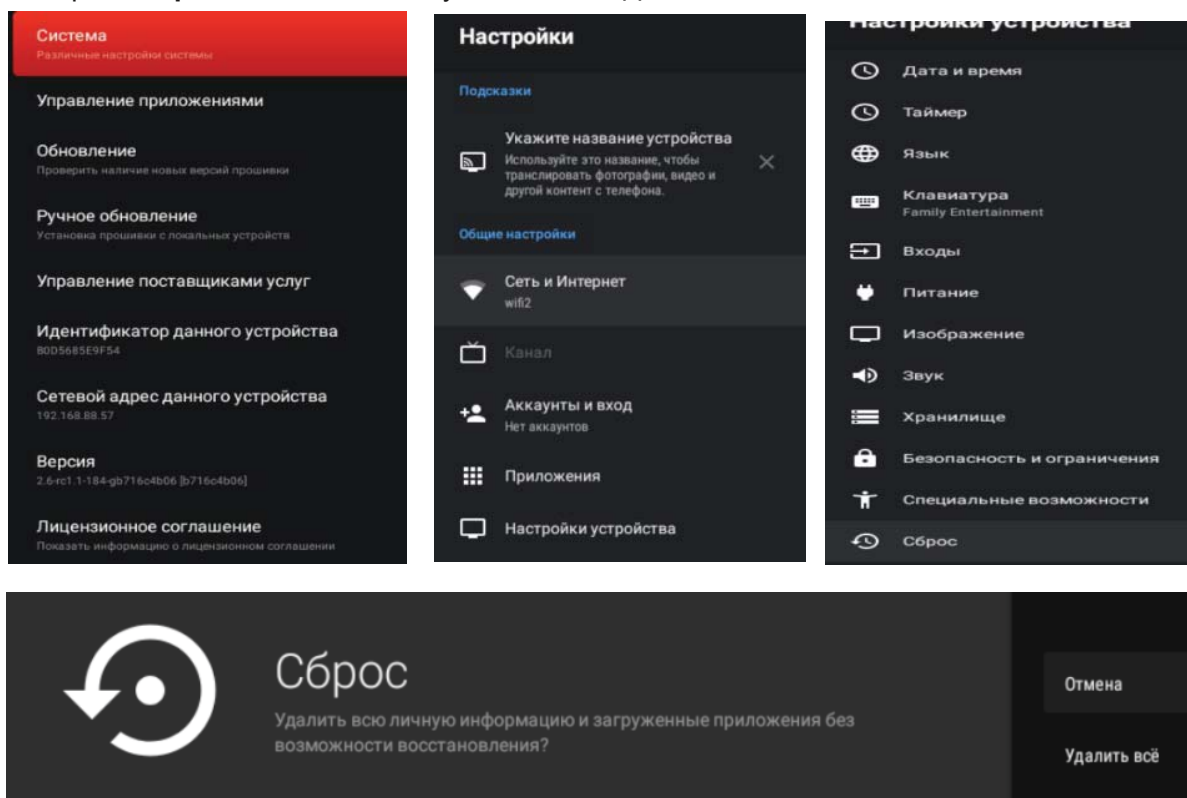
Система
Различные настройки системы

Управление приложениями

Обновление
Проверить наличие новых версий прошивки

Ручное обновление
Установка прошивки с локальных устройств

Управление поставщиками услуг

Идентификатор данного устройства
B0D5685E9F54

Сетевой адрес данного устройства
192.168.88.57

Версия
2.6-rc1.1-184-gb716c4b06 [b716c4b06]

Лицензионное соглашение
Показать информацию о лицензионном соглашении

Настройки

Подсказки

Укажите название устройства
Используйте это название, чтобы транслировать фотографии, видео и другой контент с телефона.

Общие настройки

Сеть и Интернет
wifi2

Канал

Аккаунты и вход
Нет аккаунтов

Приложения

Настройки устройства

Настройки устройства

Дата и время

Таймер

Язык

Клавиатура
Family Entertainment

Входы

Питание

Изображение

Звук

Хранилище

Безопасность и ограничения

Специальные возможности

Сброс

Сброс
Удалить всю личную информацию и загруженные приложения без возможности восстановления?

Отмена

Удалить всё